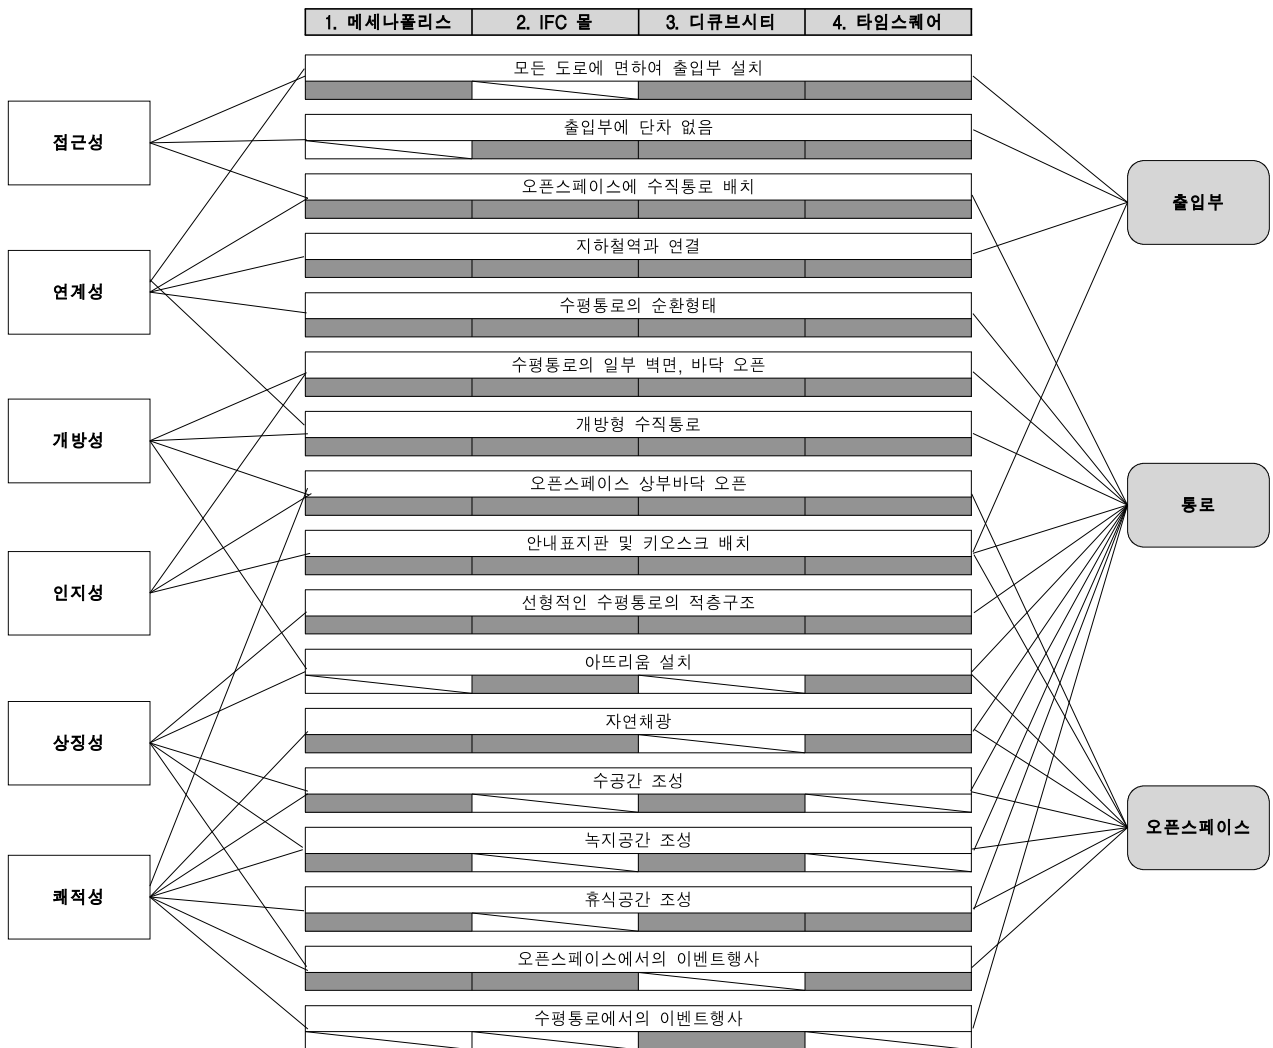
| 1. 메세나폴리스 | 2. IFC 몰 | 3. 디큐브시티 | 4. 타임스퀘어 |
|---|---|---|---|

접근성

연계성

개방성

인지성

상징성

쾌적성

모든 도로에 면하여 출입부 설치

출입부에 단차 없음

오픈스페이스에 수직통로 배치

지하철역과 연결

수평통로의 순환형태

수평통로의 일부 벽면, 바닥 오픈

개방형 수직통로

오픈스페이스 상부바닥 오픈

안내표지판 및 키오스크 배치

선형적인 수평통로의 적층구조

아뜨리움 설치

자연채광

수공간 조성

녹지공간 조성

휴식공간 조성

오픈스페이스에서의 이벤트행사

수평통로에서의 이벤트행사

출입부

통로

오픈스페이스